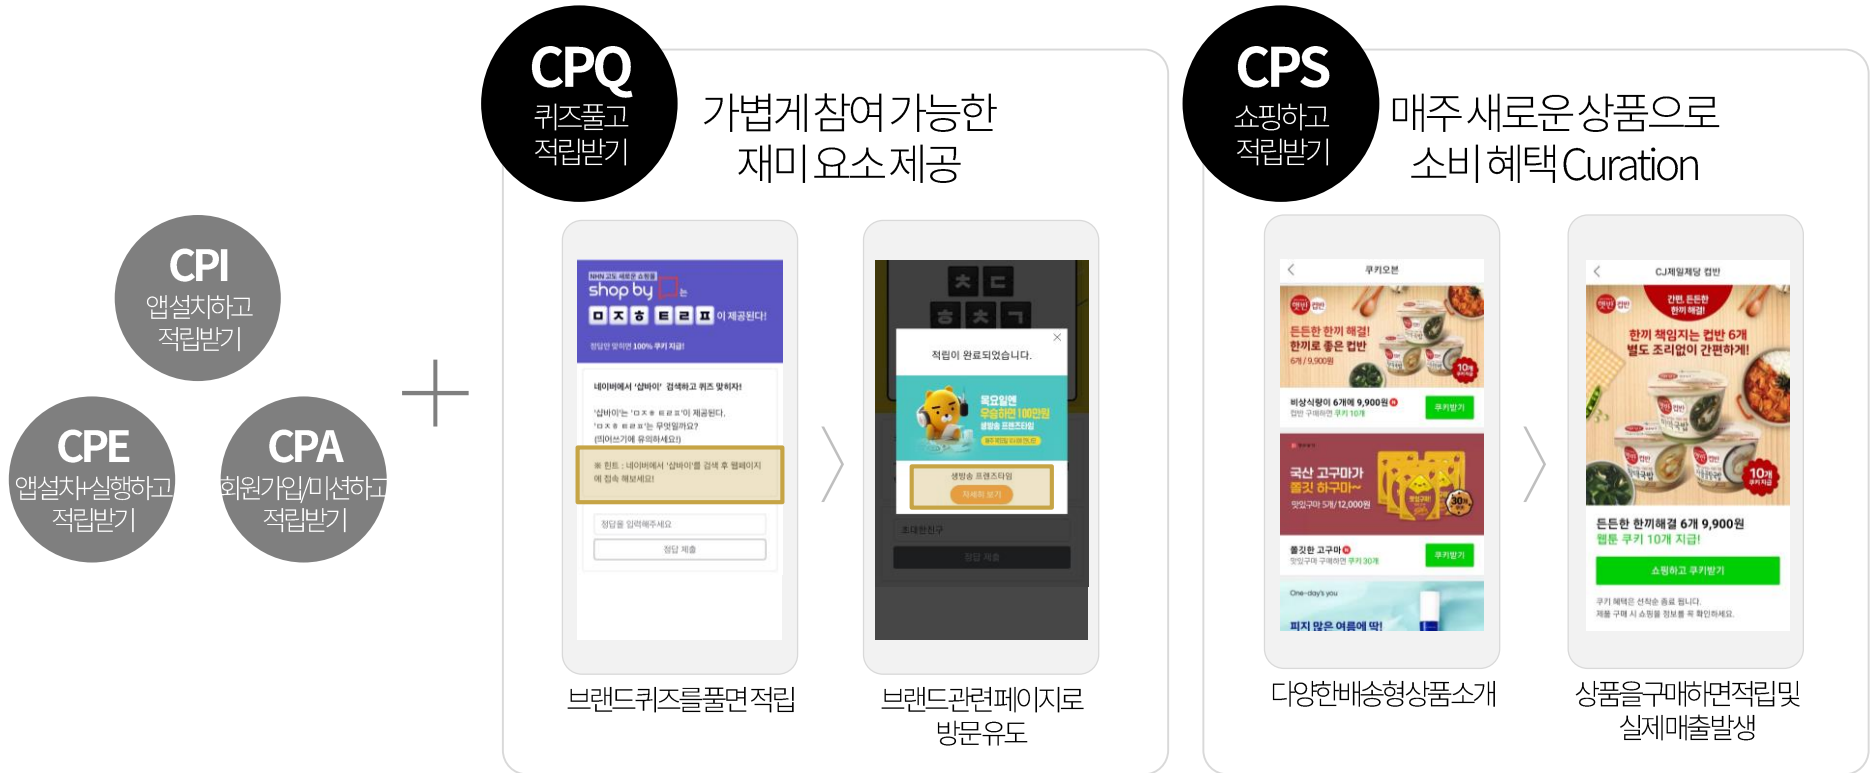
CPI
앱설치하고
적립받기

CPE
앱설치+실행하고
적립받기

CPA
회원가입/미션하고
적립받기

+

CPQ
퀴즈풀고
적립받기

가볍게 참여 가능한
재미 요소 제공

NHN고도 새로운 쇼핑몰
shop by □ 는
ㅁㅈㅎ ㅌㄹㅍ 이 제공된다!
정답만 맞히면 100% 쿠키 지급!

네이버에서 '샵바이' 검색하고 퀴즈 맞히자!
'샵바이'는 'ㅁㅈㅎ ㅌㄹㅍ'이 제공된다.
'ㅁㅈㅎ ㅌㄹㅍ'는 무엇일까요?
(띄어쓰기에 유의하세요!)
※ 힌트 : 네이버에서 '샵바이'를 검색 후 웹페이지에 접속 해보세요!
정답을 입력해주세요
정답 제출

브랜드퀴즈를풀면적립

〉

ㅊ ㄷ
ㅎ ㅊ ㄱ
적립이 완료되었습니다.
×
목요일엔
우승하면 100만원
생방송 프렌즈타임
생방송 프렌즈타임
자세히 보기
초대한친구
정답 제출

브랜드관련페이지로
방문유도

CPS
쇼핑하고
적립받기

매주 새로운 상품으로
소비 혜택 Curation

<
쿠키오븐
든든한 한끼 해결!
한끼로 좋은 컵반
6개 / 9,900원
10개
비상식량이 6개에 9,900원
컵반 구매하면 쿠키 10개
쿠키받기
국산 고구마가
쫄깃 하구마~
맛있구마 5개 / 12,000원
30개
쫄깃한 고구마
맛있구마 구매하면 쿠키 30개
쿠키받기
One-day's you
피지 많은 여름에 딱!

다양한배송형상품소개

〉

<
CJ제일제당 컵반
간편, 든든한
한끼 해결!
한끼 책임지는 컵반 6개
별도 조리없이 간편하게!
10개
든든한 한끼해결 6개 9,900원
웹툰 쿠키 10개 지급!
쇼핑하고 쿠키받기
쿠키 혜택은 선착순 종료 됩니다.
제품 구매 시 쇼핑몰 정보를 꼭 확인하세요.

상품을구매하면적립및
실제매출발생